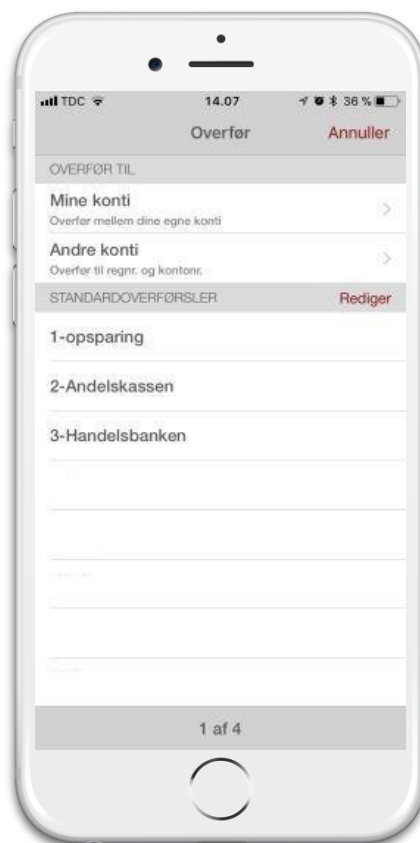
TDC 14.07 36 %

Overfør Annuller

OVERFØR TIL

Mine konti
Overfør mellem dine egne konti

Andre konti
Overfør til regnr. og kontonr.

STANDARDOVERFØRSLER Rediger

1-opsparing

2-Andelskassen

3-Handelsbanken

1 af 4